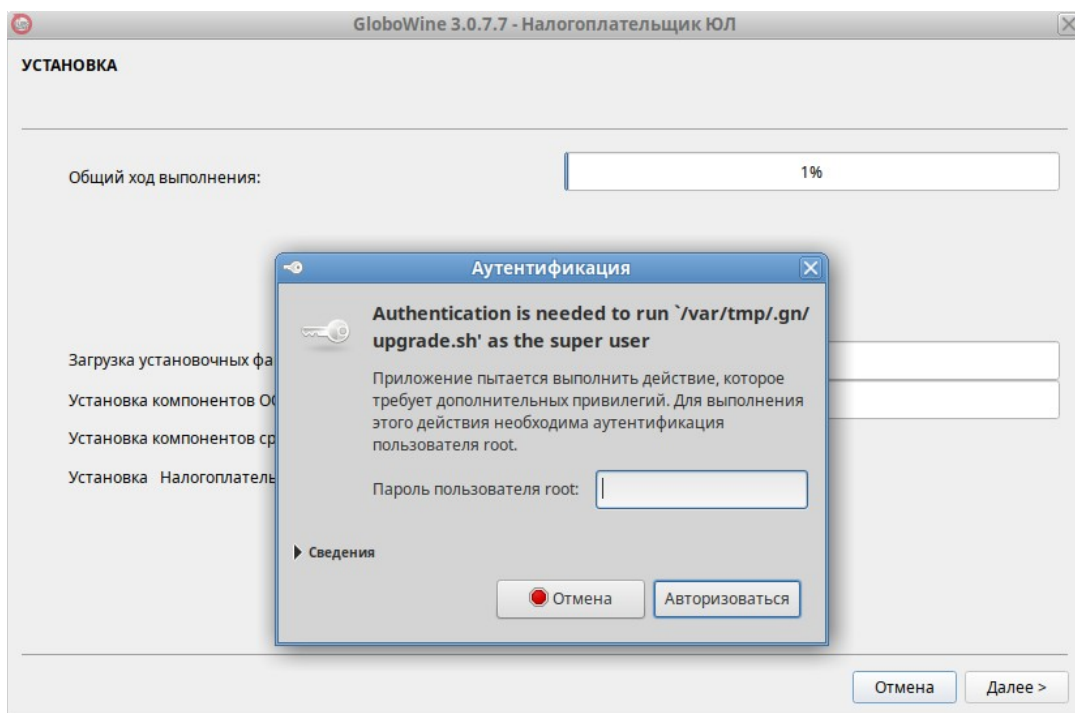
GloboWine 3.0.7.7 - Налогоплательщик ЮЛ

УСТАНОВКА

Общий ход выполнения:

1%

Загрузка установочных фа

Установка компонентов О

Установка компонентов ср

Установка Налогоплатель

Аутентификация

Authentication is needed to run `/var/tmp/.gn/upgrade.sh' as the super user

Приложение пытается выполнить действие, которое требует дополнительных привилегий. Для выполнения этого действия необходима аутентификация пользователя root.

Пароль пользователя root:

Сведения

Отмена

Авторизоваться

Отмена

Далее >